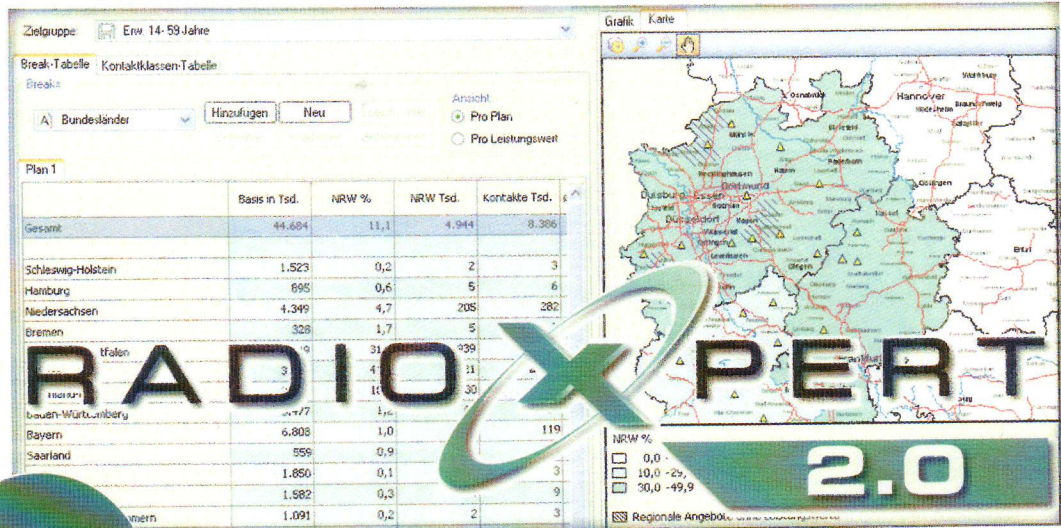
Zielgruppe Erw. 14-59 Jahre

Break-Tabelle Kontaktklassen-Tabelle

Breaks

Bundesländer Hinzufügen Neu

Ansicht
Pro Plan
Pro Leistungswert

Plan 1

| | Basis in Tsd. | NRW % | NRW Tsd. | Kontakte Tsd. |
|---|---|---|---|---|
| Gesamt | 44.684 | 11,1 | 4.944 | 8.386 |
| Schleswig-Holstein | 1.523 | 0,2 | 2 | 3 |
| Hamburg | 895 | 0,6 | 5 | 6 |
| Niedersachsen | 4.349 | 4,7 | 205 | 282 |
| Bremen | 328 | 1,7 | 5 | |
| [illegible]tfalen | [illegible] | 31 | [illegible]339 | |
| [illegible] | 3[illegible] | 4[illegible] | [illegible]1 | |
| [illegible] | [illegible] | 1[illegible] | 30 | |
| Baden-Württemberg | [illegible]7 | 1,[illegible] | | |
| Bayern | 6.808 | 1,0 | | 119 |
| Saarland | 559 | 0,9 | | |
| | 1.850 | 0,1 | | 3 |
| | 1.582 | 0,3 | | 9 |
| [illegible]mmern | 1.091 | 0,2 | 2 | 3 |

Grafik Karte

Hannover Osnabrück Wolfsburg Braunschweig Hildesheim Salzgitter Göttingen Recklinghausen Dortmund Duisburg Essen Düsseldorf Bochum Paderborn Erfurt

NRW %
0,0 -
10,0 - 29,
30,0 - 49,9

Regionale Angebote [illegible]

RADIO XPERT 2.0